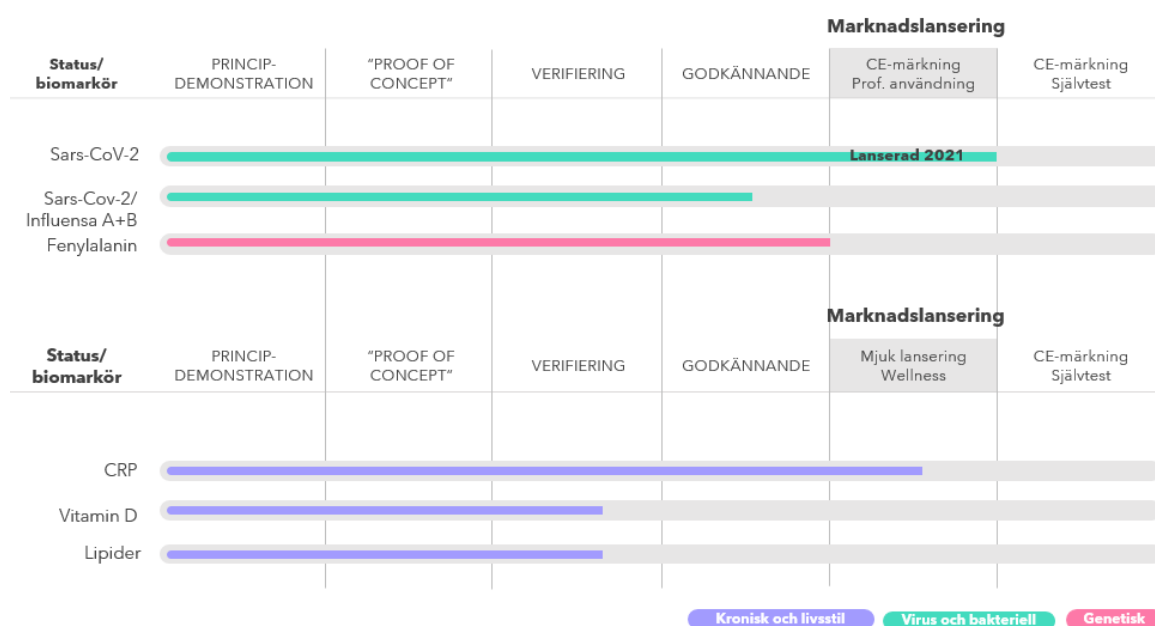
Marknadslansering

| Status/ biomarkör | PRINCIP-DEMONSTRATION | "PROOF OF CONCEPT" | VERIFIERING | GODKÄNNANDE | CE-märkning Prof. användning | CE-märkning Självtest |
|---|---|---|---|---|---|---|

Sars-CoV-2
Lanserad 2021
Sars-Cov-2/ Influensa A+B
Fenylalanin

Marknadslansering

| Status/ biomarkör | PRINCIP-DEMONSTRATION | "PROOF OF CONCEPT" | VERIFIERING | GODKÄNNANDE | Mjuk lansering Wellness | CE-märkning Självtest |
|---|---|---|---|---|---|---|

CRP
Vitamin D
Lipider

Kronisk och livsstil
Virus och bakteriell
Genetisk